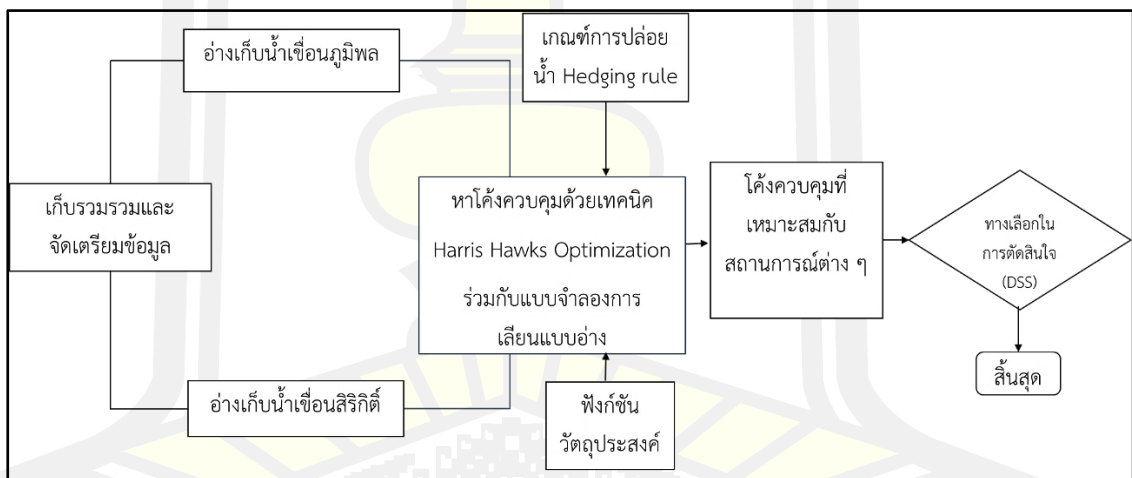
อ่างเก็บน้ำเขื่อนภูมิพล

เกณฑ์การปล่อยน้ำ Hedging rule

เก็บรวมรวมและจัดเตรียมข้อมูล

หาโค้งควบคุมด้วยเทคนิค Harris Hawks Optimization ร่วมกับแบบจำลองการเลียนแบบอ่าง

โค้งควบคุมที่เหมาะสมกับสถานการณ์ต่าง ๆ

ทางเลือกในการตัดสินใจ (DSS)

สิ้นสุด

อ่างเก็บน้ำเขื่อนสิริกิติ์

ฟังก์ชันวัตถุประสงค์